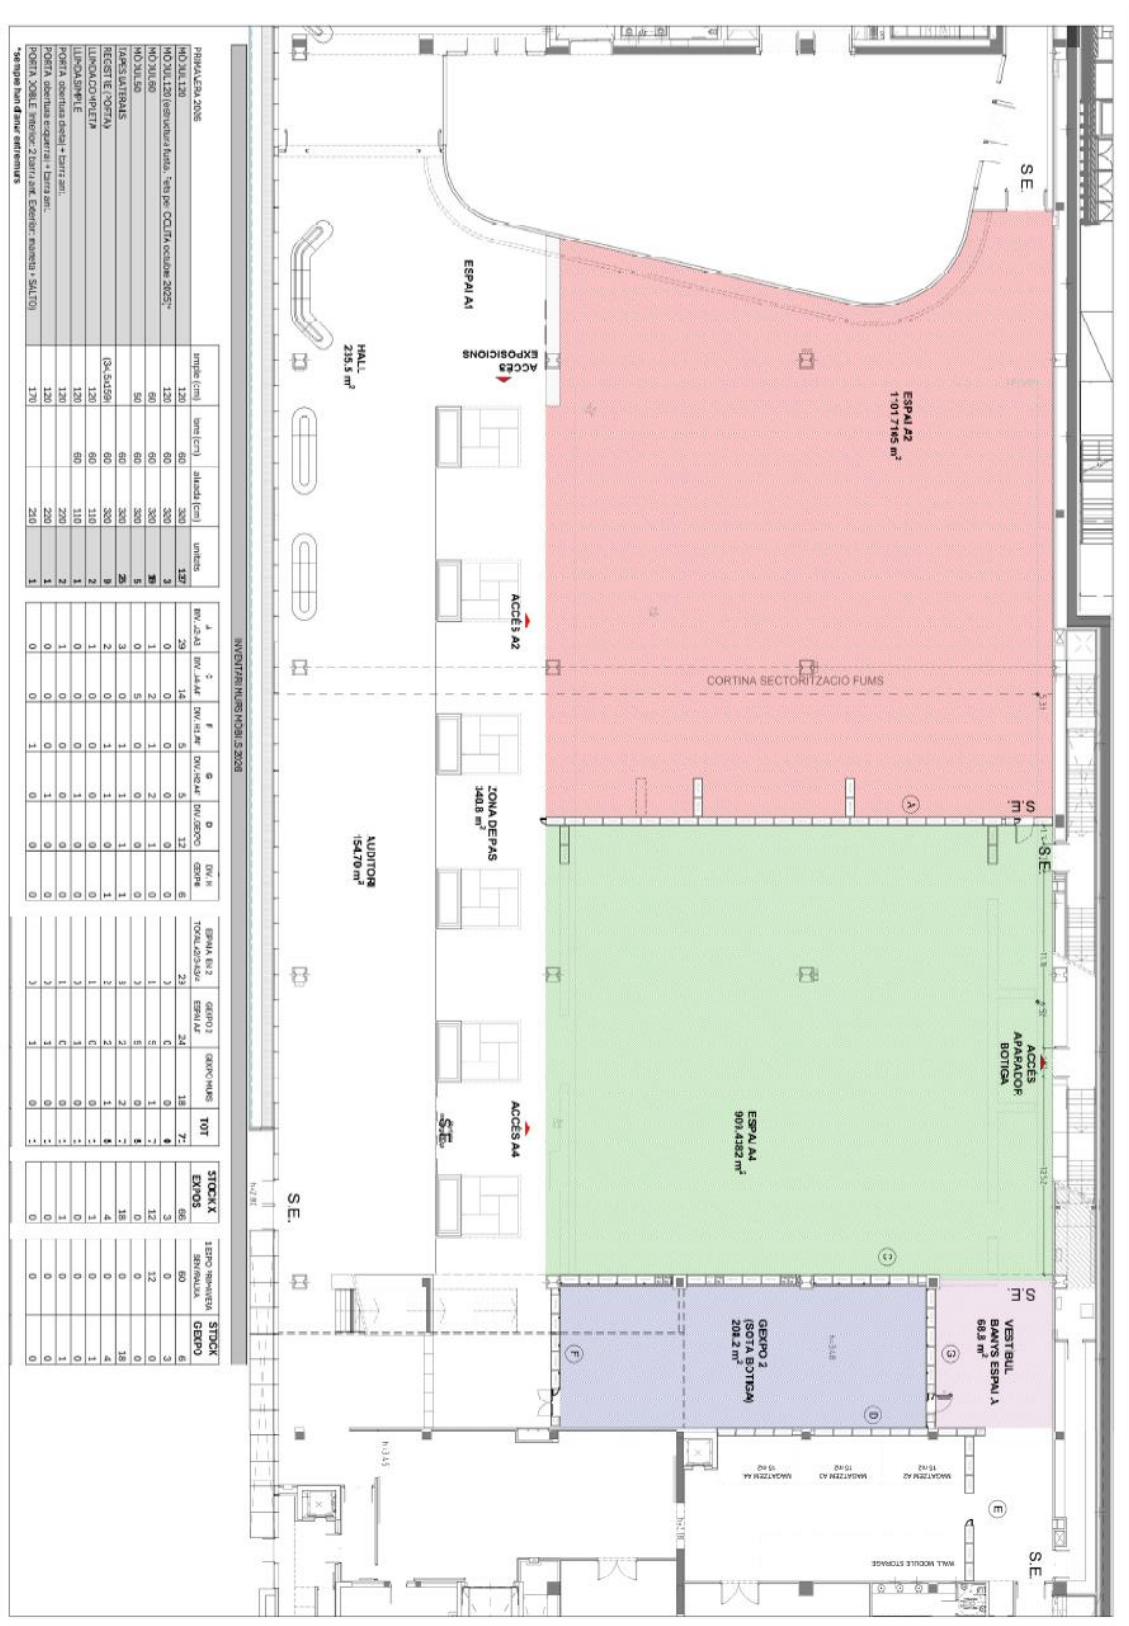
S.E.

ESPAI A2
1.101,7165 m²

ESPAI A1

ACCÉS EXPOSICIONS

HALL
235,5 m²

ACCÉS A2

CORTINA SECTORITZACIO FUMS

S.E.

A

ZONA DE PAS
140,8 m²

AUDITORI
154,70 m²

S.E.

ACCÉS APARADOR BOTIGA

ESPAI A4
909,4382 m²

ACCÉS A4

S.E.

S.E.

C

S.E.

VESTÍBUL BANYS ESPAI A
68,8 m²

G

GEXPO 2 (SOTA BOTIGA)
208,2 m²

F

D

MAGATZEM A2

MAGATZEM A3

MAGATZEM A4

E

WALL MODULE STORAGE

S.E.

INVENTARI MURS MÒBILS 2026

| PRIMAVERA 2026 | amplada (cm) | llarg (cm) | alçada (cm) | unitats |
|---|---|---|---|---|
| MÒDUL120 | 120 | 60 | 300 | 137 |
| MÒDUL120 (estructura fusta, *els per COLITA octubre 2025)* | 120 | 60 | 300 | 3 |
| MÒDUL60 | 60 | 60 | 300 | 19 |
| MÒDUL50 | 50 | 60 | 300 | 5 |
| TAPES LATERALS | | 60 | 300 | 25 |
| REGISTRE (PORTA) | (34,5x159) | 60 | 300 | 9 |
| LLINDA COMPLETA | 120 | 60 | 110 | 2 |
| LLINDA SIMPLE | 120 | 60 | 110 | 1 |
| PORTA oberta dreta + barra ant. | 120 | | 220 | 1 |
| PORTA oberta esquerra + barra ant. | 120 | | 220 | 2 |
| PORTA DOBLE Interior: 2 barra ant. Exterior: maneta + SALTO | 170 | | 210 | 1 |

*se n'han d'anar eliminant

| DIV. A2-A3 | DIV. A4-A5 | DIV. A1-A6 | DIV. A2-A4 | DIV. GEXPO | DIV. K GEXPO |
|---|---|---|---|---|---|
| 29 | 14 | 5 | 5 | 12 | 6 |
| 0 | 0 | 0 | 0 | 0 | 0 |
| 3 | 2 | 1 | 2 | 1 | 0 |
| 0 | 5 | 0 | 0 | 0 | 0 |
| 3 | 0 | 1 | 1 | 1 | 0 |
| 2 | 0 | 1 | 1 | 0 | 1 |
| 1 | 0 | 0 | 0 | 0 | 0 |
| 0 | 0 | 0 | 0 | 0 | 0 |
| 1 | 0 | 0 | 0 | 0 | 0 |
| 0 | 0 | 0 | 1 | 0 | 0 |
| 0 | 0 | 1 | 0 | 0 | 0 |

| ESPAI Ex 2 TOTAL A2/3-A3/4 | GEXPO 3 ESPAI A2 | GEXPO MURS | TOT |
|---|---|---|---|
| 23 | 24 | 18 | 7 |
| 3 | 0 | 0 | 0 |
| 1 | 3 | 0 | 1 |
| 0 | 0 | 0 | 0 |
| 3 | 1 | 2 | 1 |
| 1 | 2 | 1 | 0 |
| 1 | 1 | 1 | 1 |
| 0 | 0 | 0 | 1 |
| 1 | 1 | 0 | 1 |
| 0 | 1 | 1 | 1 |
| 1 | 1 | 0 | 1 |

| STOCK EXPOS |
|---|
| 66 |
| 3 |
| 12 |
| 0 |
| 18 |
| 4 |
| 1 |
| 0 |
| 1 |
| 0 |
| 0 |

| 1 EXPO PRIMAVERA SENSE A2/A4 | STOCK GEXPO |
|---|---|
| 60 | 6 |
| 0 | 3 |
| 12 | 0 |
| 0 | 0 |
| 0 | 18 |
| 0 | 4 |
| 0 | 1 |
| 0 | 0 |
| 0 | 1 |
| 0 | 0 |
| 0 | 0 |